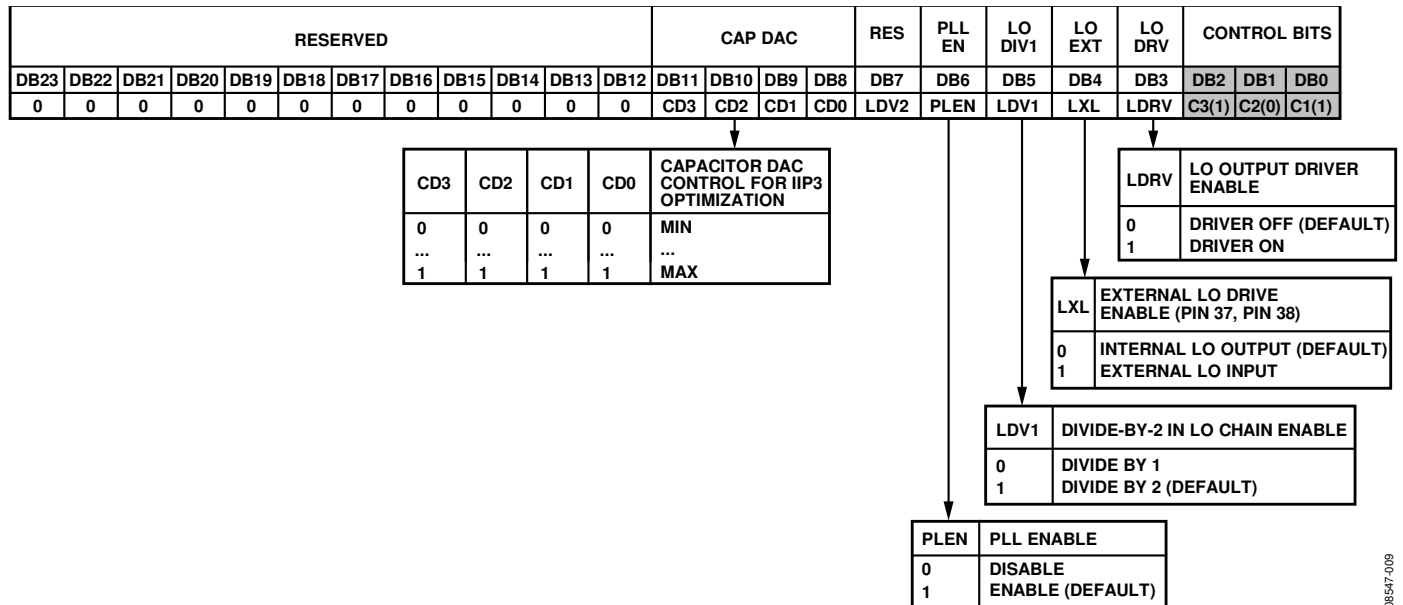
| RESERVED | | | | | | | | | | | | CAP DAC | | | | RES | PLL EN | LO DIV1 | LO EXT | LO DRV | CONTROL BITS | | |
|---|---|---|---|---|---|---|---|---|---|---|---|---|---|---|---|---|---|---|---|---|---|---|---|
| DB23 | DB22 | DB21 | DB20 | DB19 | DB18 | DB17 | DB16 | DB15 | DB14 | DB13 | DB12 | DB11 | DB10 | DB9 | DB8 | DB7 | DB6 | DB5 | DB4 | DB3 | DB2 | DB1 | DB0 |
| 0 | 0 | 0 | 0 | 0 | 0 | 0 | 0 | 0 | 0 | 0 | 0 | CD3 | CD2 | CD1 | CD0 | LDV2 | PLEN | LDV1 | LXL | LDRV | C3(1) | C2(0) | C1(1) |

| CD3 | CD2 | CD1 | CD0 | CAPACITOR DAC CONTROL FOR IIP3 OPTIMIZATION |
|---|---|---|---|---|
| 0 | 0 | 0 | 0 | MIN |
| ... | ... | ... | ... | ... |
| 1 | 1 | 1 | 1 | MAX |

| LDRV | LO OUTPUT DRIVER ENABLE |
|---|---|
| 0 | DRIVER OFF (DEFAULT) |
| 1 | DRIVER ON |

| LXL | EXTERNAL LO DRIVE ENABLE (PIN 37, PIN 38) |
|---|---|
| 0 | INTERNAL LO OUTPUT (DEFAULT) |
| 1 | EXTERNAL LO INPUT |

| LDV1 | DIVIDE-BY-2 IN LO CHAIN ENABLE |
|---|---|
| 0 | DIVIDE BY 1 |
| 1 | DIVIDE BY 2 (DEFAULT) |

| PLEN | PLL ENABLE |
|---|---|
| 0 | DISABLE |
| 1 | ENABLE (DEFAULT) |

08547-009